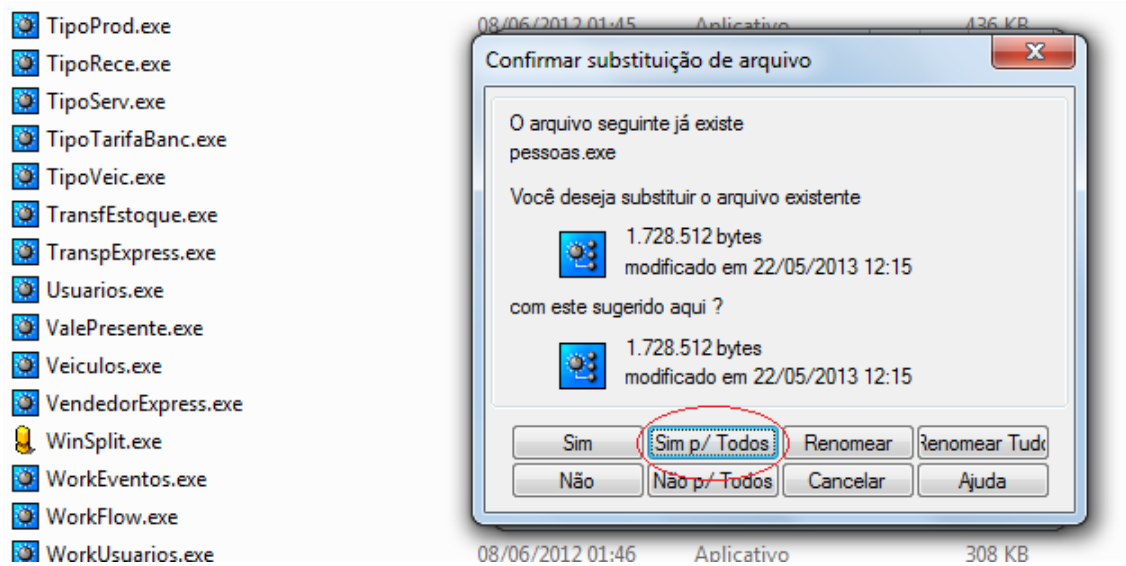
TipoProd.exe
TipoRece.exe
TipoServ.exe
TipoTarifaBanc.exe
TipoVeic.exe
TransfEstoque.exe
TranspExpress.exe
Usuarios.exe
ValePresente.exe
Veiculos.exe
VendedorExpress.exe
WinSplit.exe
WorkEventos.exe
WorkFlow.exe
WorkUsuarios.exe

08/06/2012 01:45 Aplicativo 436 KB
08/06/2012 01:46 Aplicativo 308 KB

Confirmar substituição de arquivo

O arquivo seguinte já existe
pessoas.exe

Você deseja substituir o arquivo existente

1.728.512 bytes
modificado em 22/05/2013 12:15

com este sugerido aqui ?

1.728.512 bytes
modificado em 22/05/2013 12:15

Sim | Sim p/ Todos | Renomear | Renomear Tud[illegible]
Não | Não p/ Todos | Cancelar | Ajuda